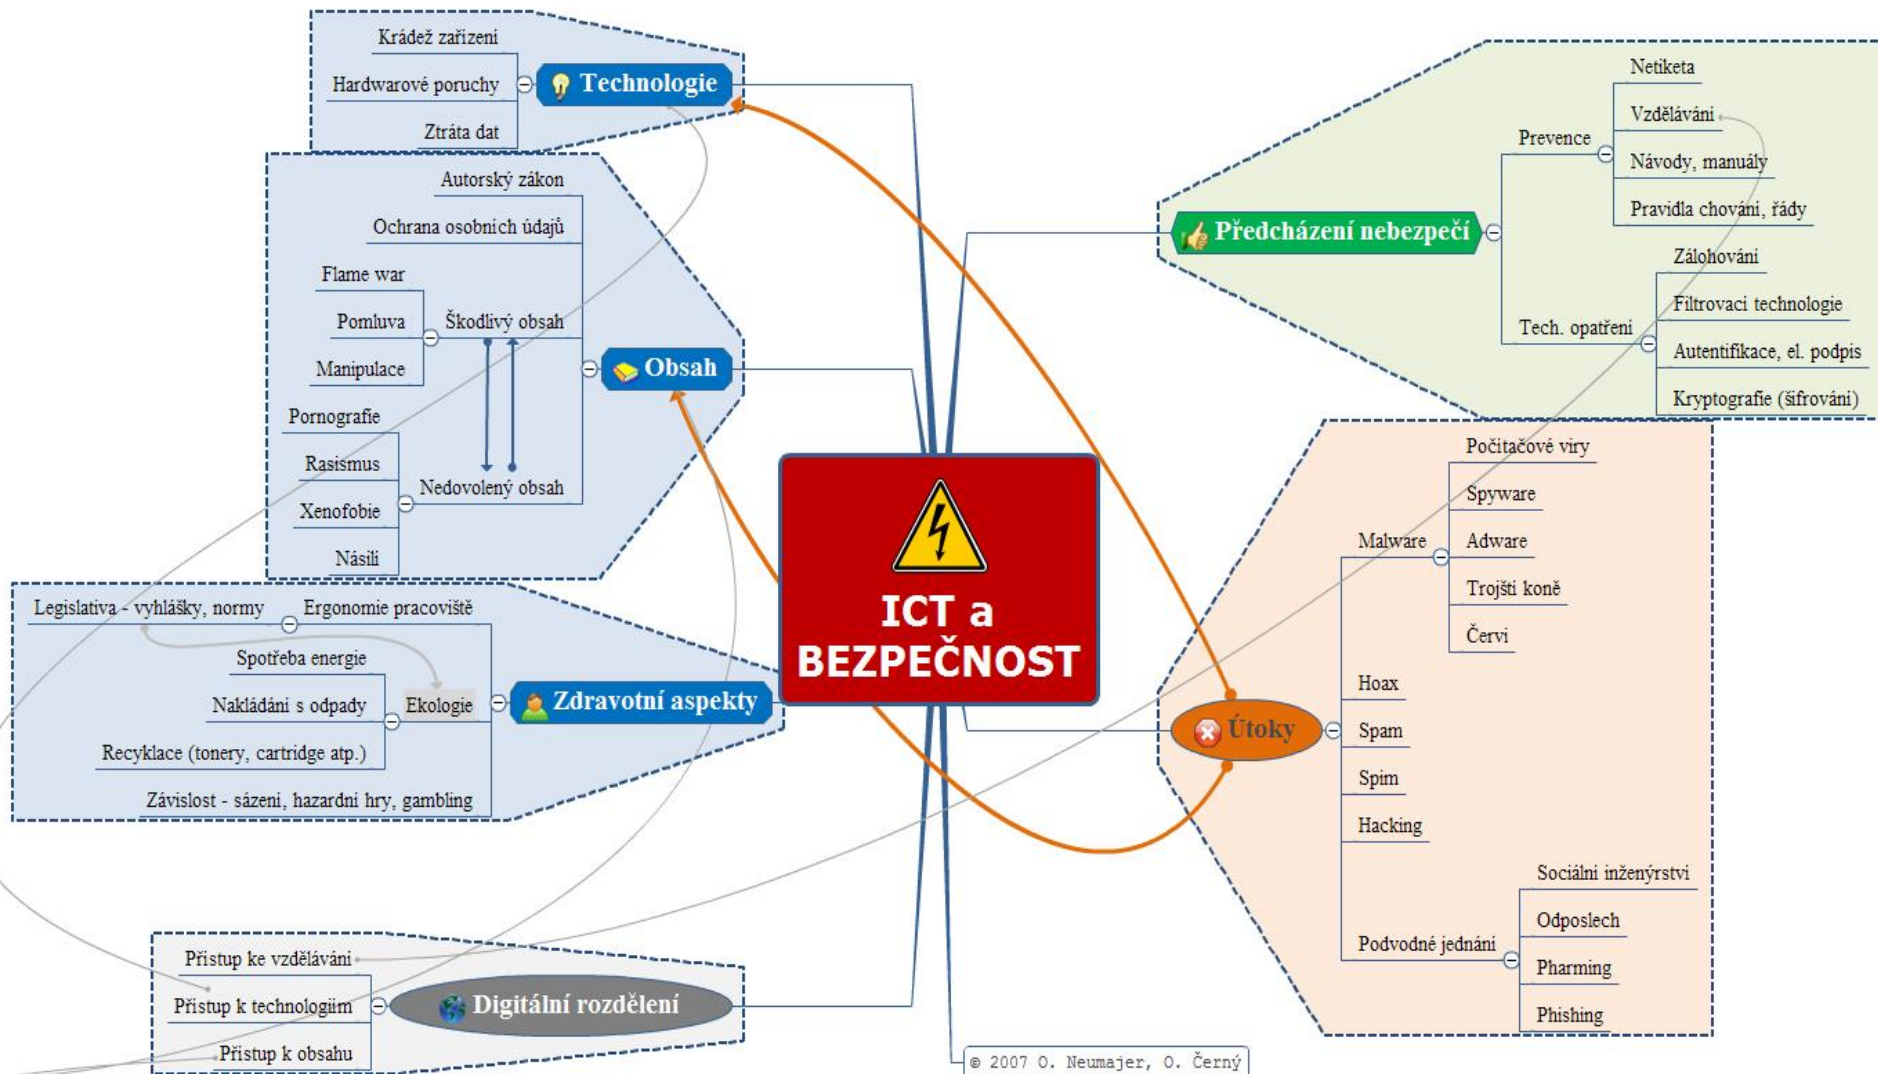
ICT a BEZPEČNOST

Technologie
Krádež zařízení
Hardwarové poruchy
Ztráta dat

Obsah
Autorský zákon
Ochrana osobních údajů
Škodlivý obsah
Flame war
Pomluva
Manipulace
Nedovolený obsah
Pornografie
Rasismus
Xenofobie
Násilí

Zdravotní aspekty
Ergonomie pracoviště
Legislativa - vyhlášky, normy
Ekologie
Spotřeba energie
Nakládání s odpady
Recyklace (tonery, cartridge atp.)
Závislost - sázení, hazardní hry, gambling

Digitální rozdělení
Přístup ke vzdělávání
Přístup k technologiím
Přístup k obsahu

Předcházení nebezpečí
Prevence
Netiketa
Vzdělávání
Návody, manuály
Pravidla chování, řády
Tech. opatření
Zálohování
Filtrovací technologie
Autentifikace, el. podpis
Kryptografie (šifrování)

Útoky
Malware
Počítačové viry
Spyware
Adware
Trojští koně
Červi
Hoax
Spam
Spim
Hacking
Podvodné jednání
Sociální inženýrství
Odposlech
Pharming
Phishing

© 2007 O. Neumajer, O. Černý